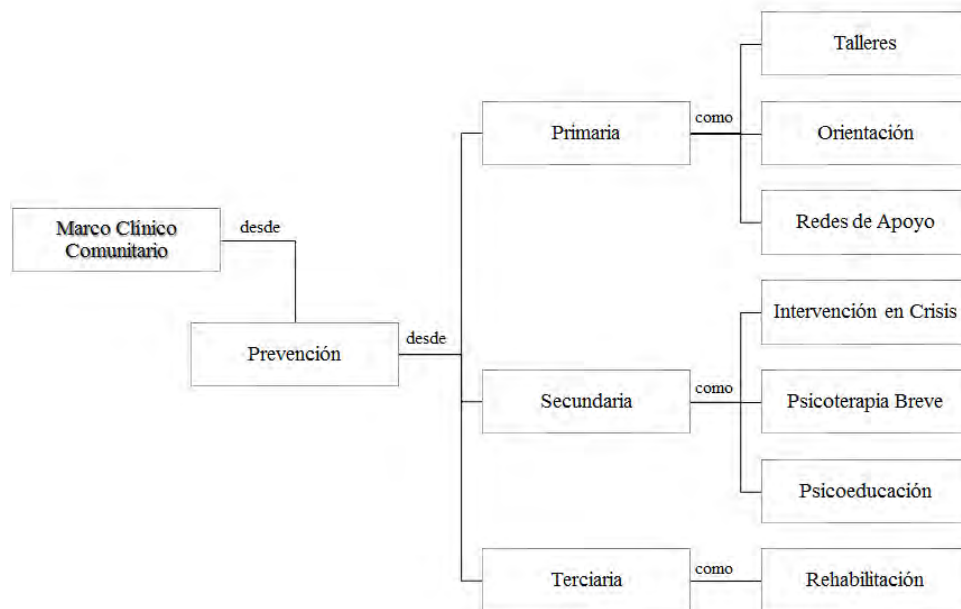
Marco Clínico Comunitario

desde

Prevención

desde

Primaria

como

Talleres

Orientación

Redes de Apoyo

Secundaria

como

Intervención en Crisis

Psicoterapia Breve

Psicoeducación

Terciaria

como

Rehabilitación